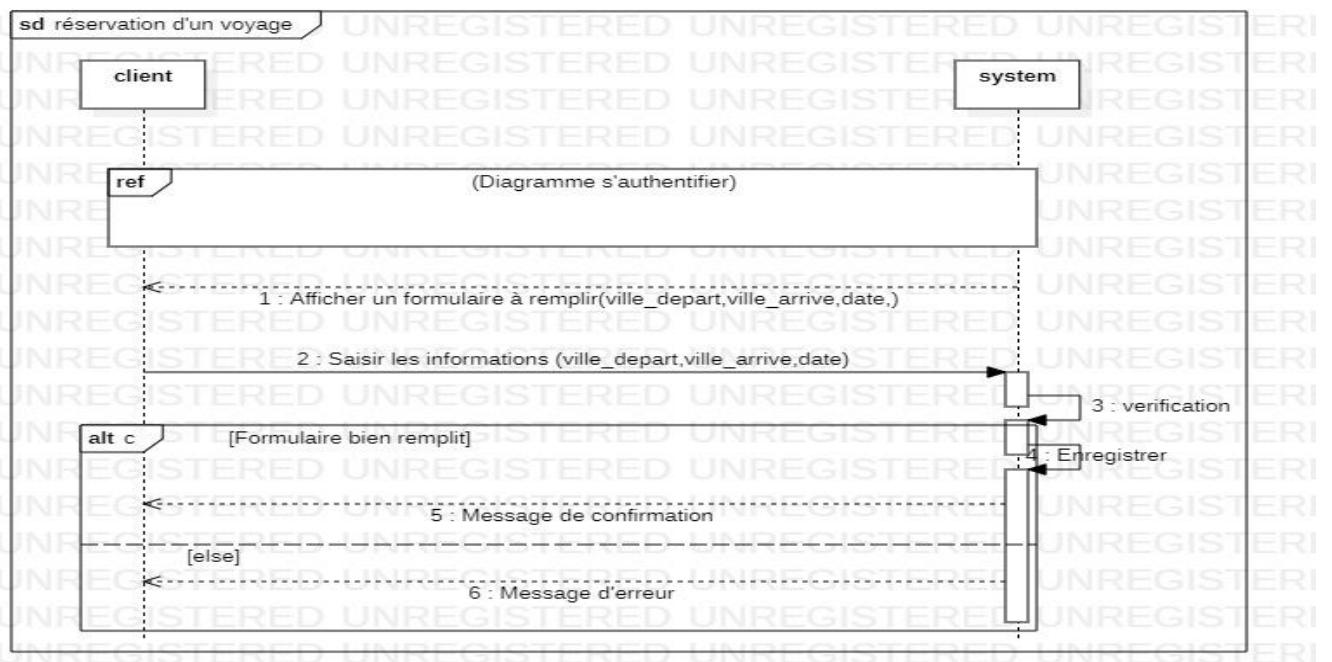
sd réservation d'un voyage

UNREGISTERED UNREGISTERED UNREGISTERED

client

system

ref

(Diagramme s'authentifier)

1 : Afficher un formulaire à remplir(ville_depart,ville_arrive,date,)

2 : Saisir les informations (ville_depart,ville_arrive,date)

3 : verification

alt c

[Formulaire bien remplit]

4 : Enregistrer

5 : Message de confirmation

[else]

6 : Message d'erreur